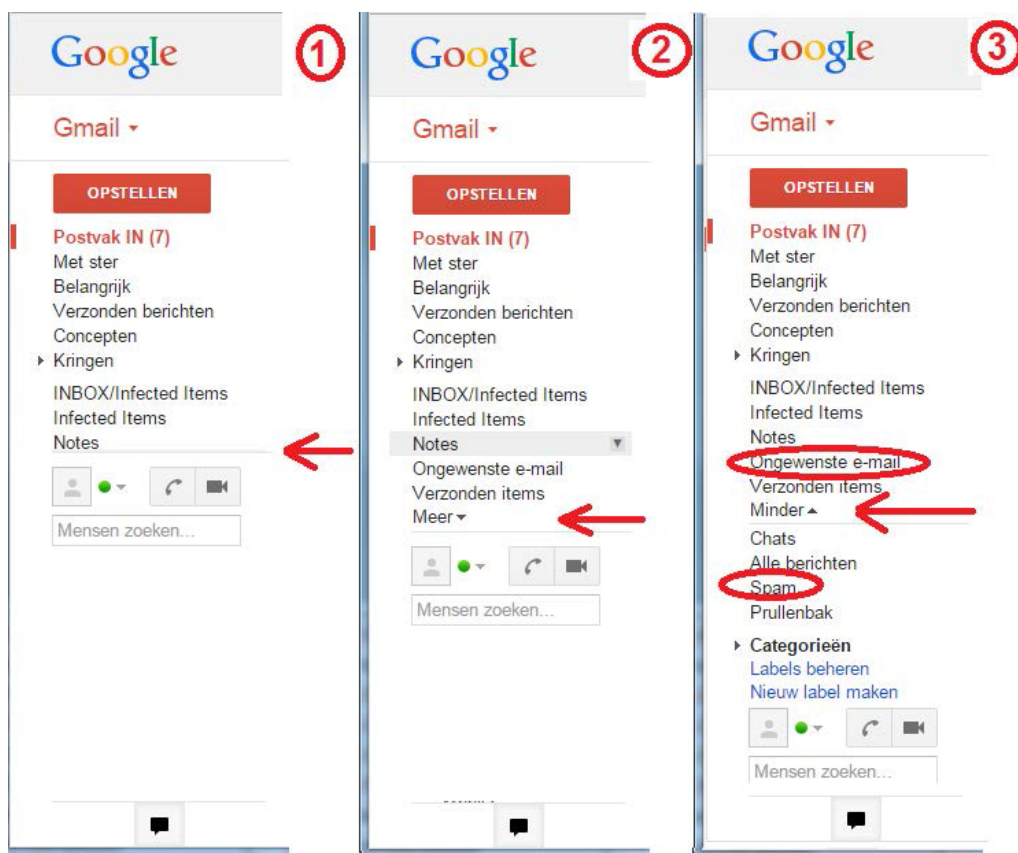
Google
1
Gmail
OPSTELLEN
Postvak IN (7)
Met ster
Belangrijk
Verzonden berichten
Concepten
Kringen
INBOX/Infected Items
Infected Items
Notes
Mensen zoeken...

Google
2
Gmail
OPSTELLEN
Postvak IN (7)
Met ster
Belangrijk
Verzonden berichten
Concepten
Kringen
INBOX/Infected Items
Infected Items
Notes
Ongewenste e-mail
Verzonden items
Meer
Mensen zoeken...

Google
3
Gmail
OPSTELLEN
Postvak IN (7)
Met ster
Belangrijk
Verzonden berichten
Concepten
Kringen
INBOX/Infected Items
Infected Items
Notes
Ongewenste e-mail
Verzonden items
Minder
Chats
Alle berichten
Spam
Prullenbak
Categorieën
Labels beheren
Nieuw label maken
Mensen zoeken...